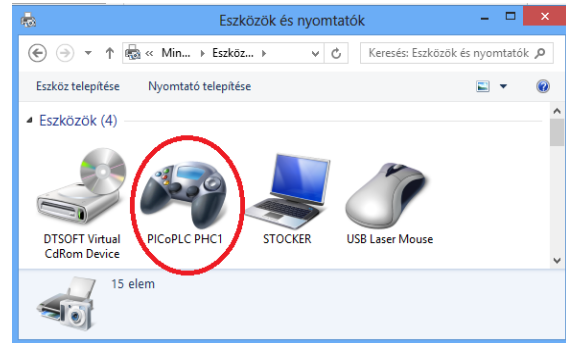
Eszközök és nyomtatók

« Min... ▸ Eszköz... ▸

Keresés: Eszközök és nyomtatók

Eszköz telepítése

Nyomtató telepítése

Eszközök (4)

DTSOFT Virtual CdRom Device

PICoPLC PHC1

STOCKER

USB Laser Mouse

15 elem